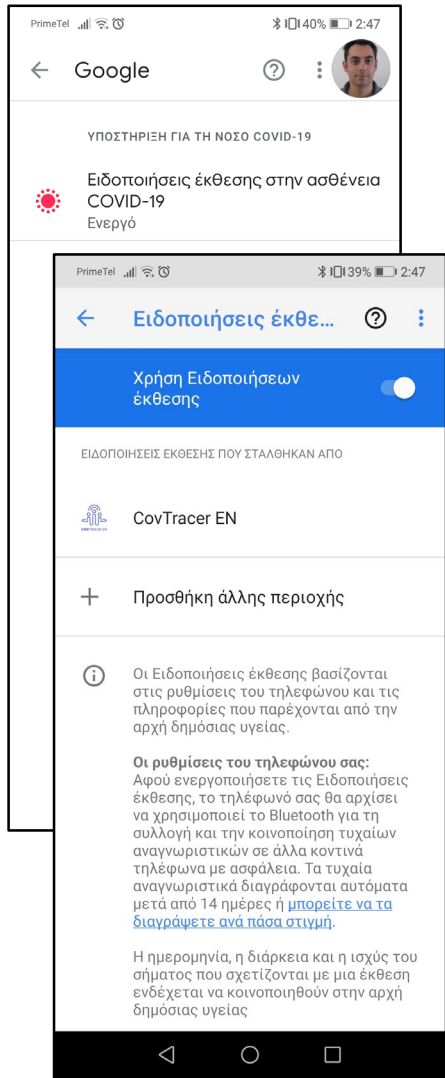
PrimeTel 40% 2:47

Google

ΥΠΟΣΤΗΡΙΞΗ ΓΙΑ ΤΗ ΝΟΣΟ COVID-19

Ειδοποιήσεις έκθεσης στην ασθένεια COVID-19
Ενεργό

PrimeTel 39% 2:47

Ειδοποιήσεις έκθε...

Χρήση Ειδοποιήσεων έκθεσης

ΕΙΔΟΠΟΙΗΣΕΙΣ ΕΚΘΕΣΗΣ ΠΟΥ ΣΤΑΛΘΗΚΑΝ ΑΠΟ

CovTracer EN

Προσθήκη άλλης περιοχής

Οι Ειδοποιήσεις έκθεσης βασίζονται στις ρυθμίσεις του τηλεφώνου και τις πληροφορίες που παρέχονται από την αρχή δημόσιας υγείας.

Οι ρυθμίσεις του τηλεφώνου σας: Αφού ενεργοποιήσετε τις Ειδοποιήσεις έκθεσης, το τηλέφωνό σας θα αρχίσει να χρησιμοποιεί το Bluetooth για τη συλλογή και την κοινοποίηση τυχαίων αναγνωριστικών σε άλλα κοντινά τηλέφωνα με ασφάλεια. Τα τυχαία αναγνωριστικά διαγράφονται αυτόματα μετά από 14 ημέρες ή μπορείτε να τα διαγράψετε ανά πάσα στιγμή.

Η ημερομηνία, η διάρκεια και η ισχύς του σήματος που σχετίζονται με μια έκθεση ενδέχεται να κοινοποιηθούν στην αρχή δημόσιας υγείας